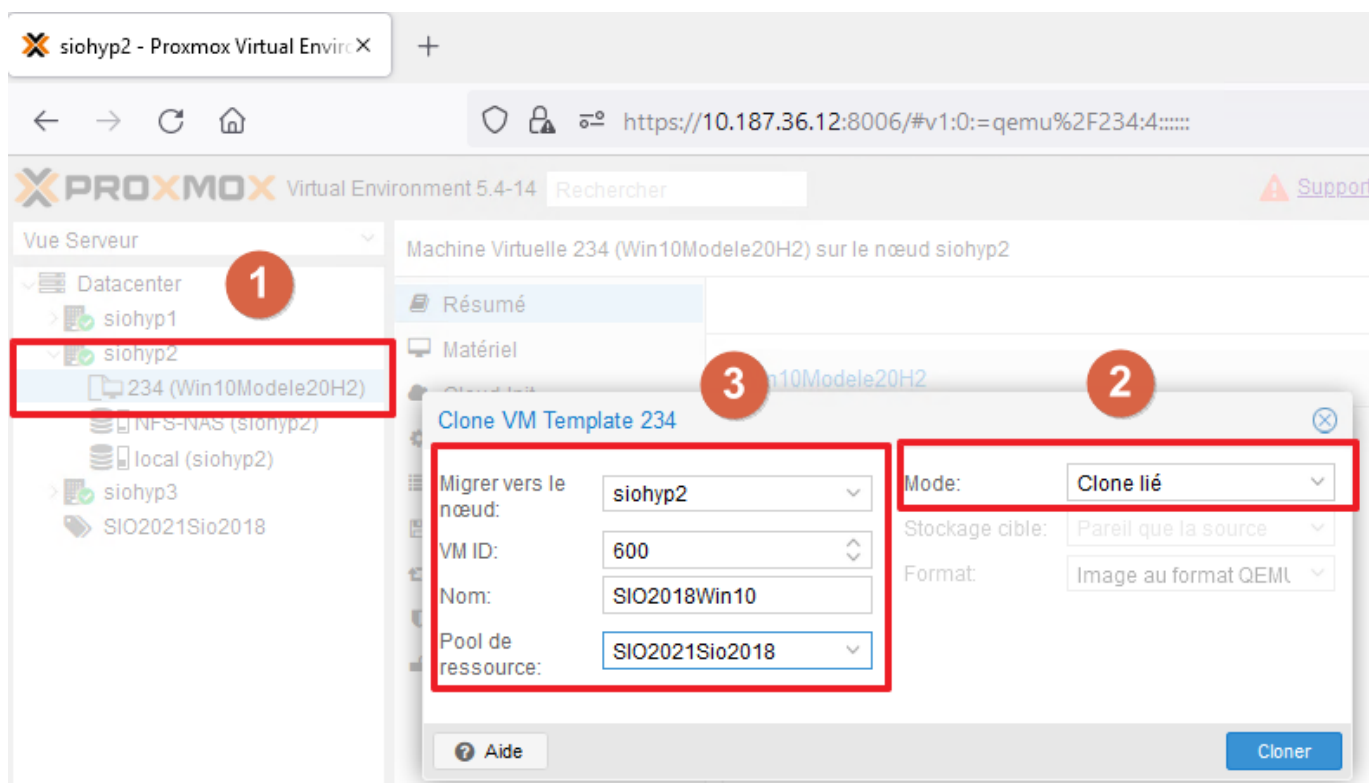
siohyp2 - Proxmox Virtual Enviro ×
+
https://10.187.36.12:8006/#v1:0:=qemu%2F234:4::::::

PROXMOX Virtual Environment 5.4-14 Rechercher
Support

Vue Serveur
Datacenter
siohyp1
siohyp2
234 (Win10Modele20H2)
NFS-NAS (siohyp2)
local (siohyp2)
siohyp3
SIO2021Sio2018

1

Machine Virtuelle 234 (Win10Modele20H2) sur le nœud siohyp2
Résumé
Matériel
Cloud-Init
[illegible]n10Modele20H2

3
2

Clone VM Template 234
Migrer vers le nœud: siohyp2
VM ID: 600
Nom: SIO2018Win10
Pool de ressource: SIO2021Sio2018
Mode: Clone lié
Stockage cible: Pareil que la source
Format: Image au format QEMU
Aide
Cloner